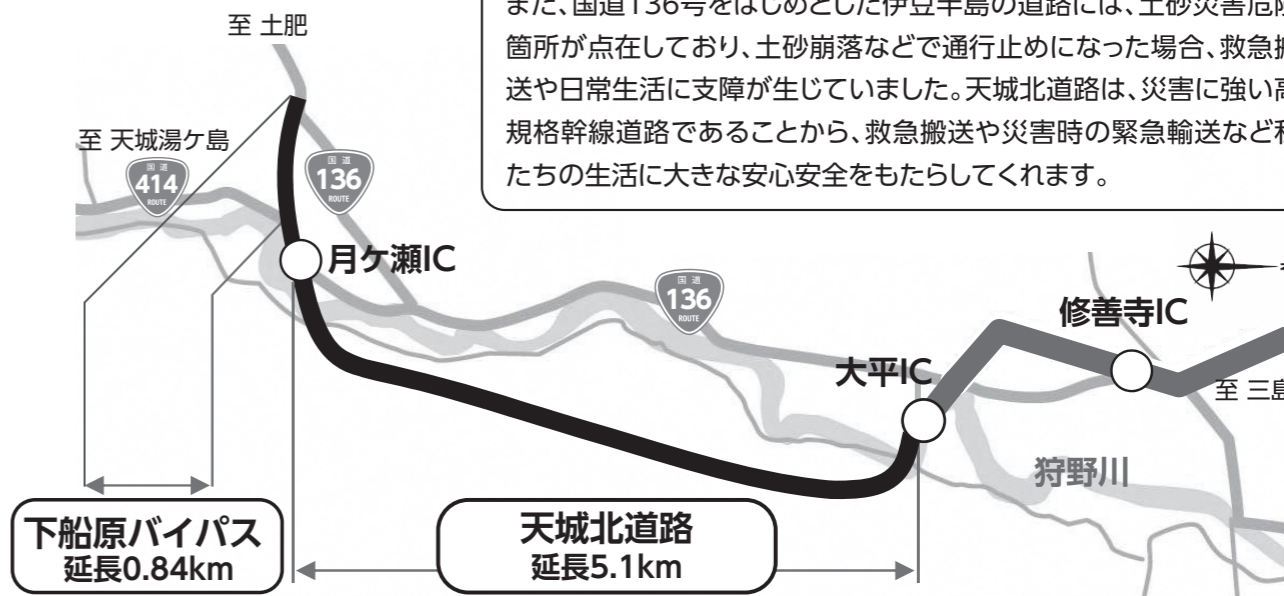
至 土肥

また、国道136号をはじめとした伊豆半島の道路には、土砂災害危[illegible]箇所が点在しており、土砂崩落などで通行止めになった場合、救急搬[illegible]送や日常生活に支障が生じていました。天城北道路は、災害に強い高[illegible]規格幹線道路であることから、救急搬送や災害時の緊急輸送など私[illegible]たちの生活に大きな安心安全をもたらしてくれます。

至 天城湯ケ島

国道 414 ROUTE

国道 136 ROUTE

月ケ瀬IC

国道 136 ROUTE

修善寺IC

大平IC

至 三島

狩野川

下船原バイパス
延長0.84km

天城北道路
延長5.1km